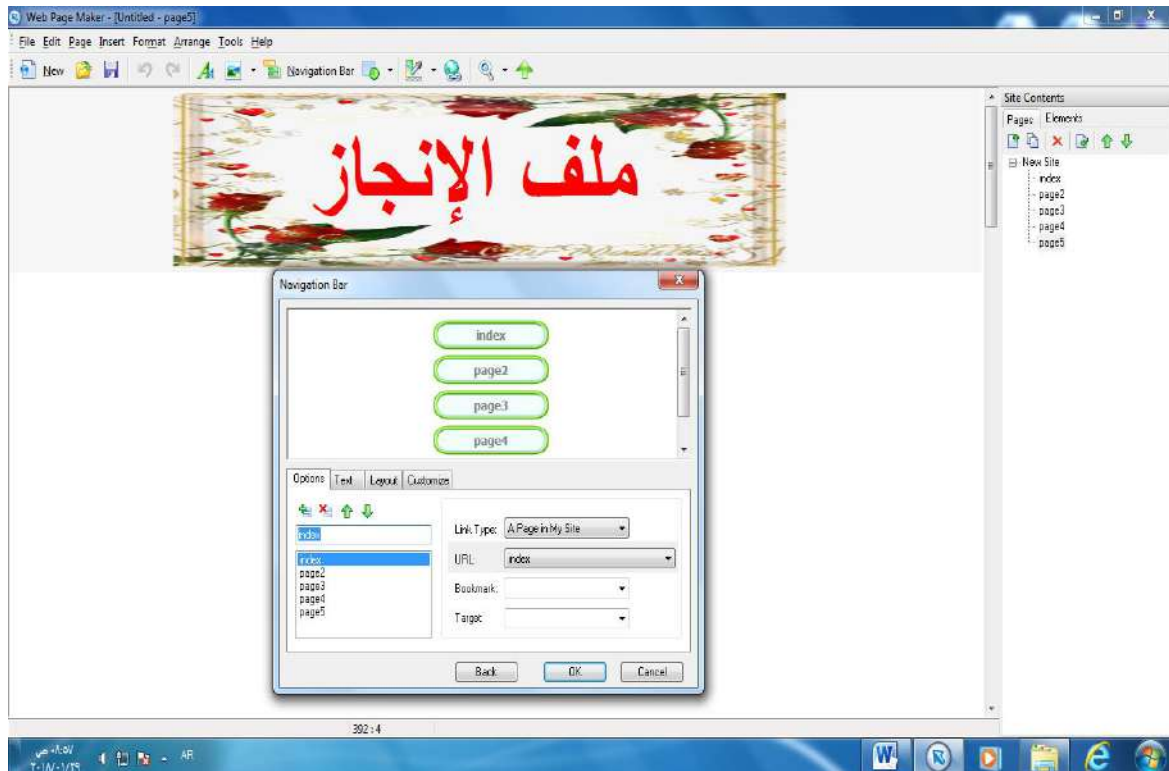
Web Page Maker - [Untitled - page5]

File Edit Page Insert Format Arrange Tools Help

New Navigation Bar

ملف الإنجاز

Site Contents

Pages Elements

New Site
index
page2
page3
page4
page5

Navigation Bar

index
page2
page3
page4

Options Text Layout Customize

index

index
page2
page3
page4
page5

Link Type: A Page in My Site

URL index

Bookmark:

Target:

Back OK Cancel

392 : 4

AR

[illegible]